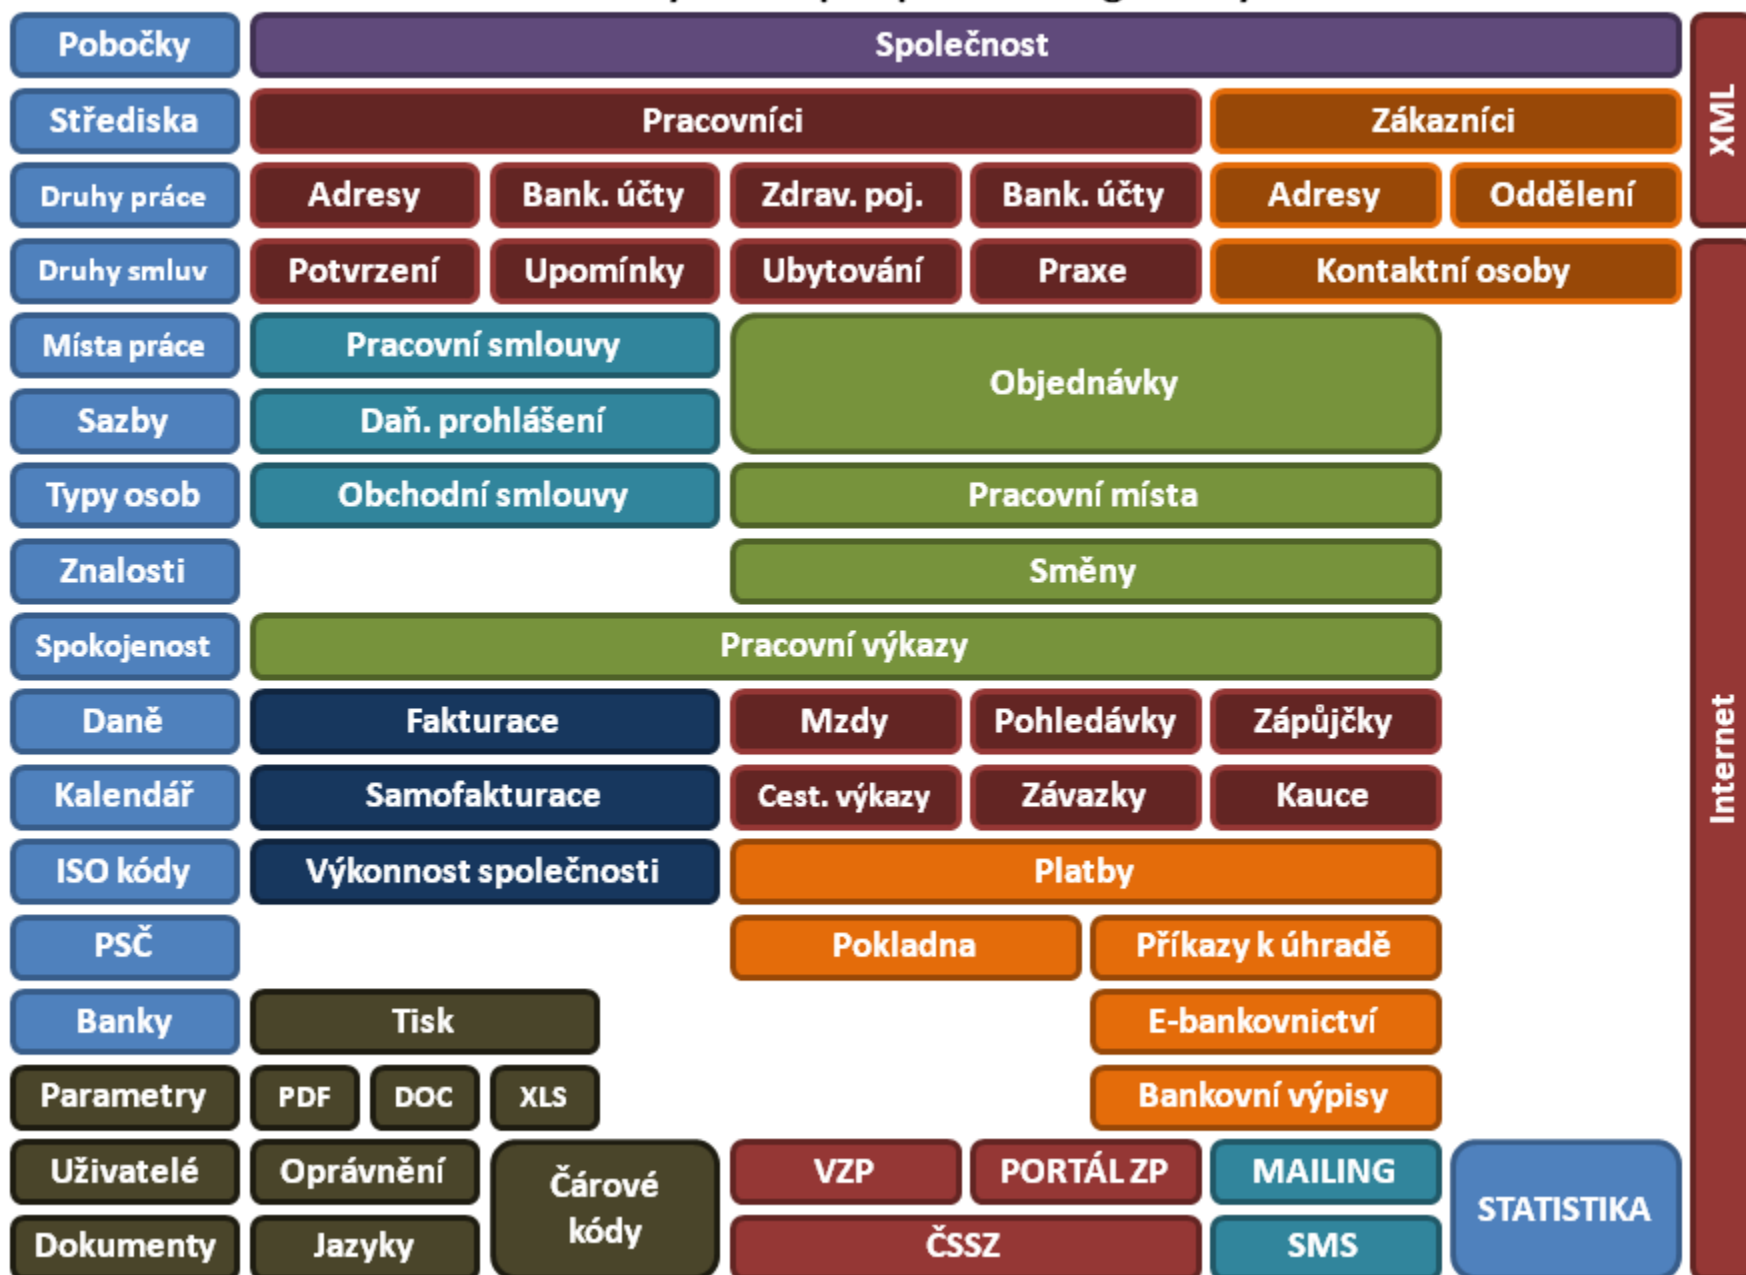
Pobočky
Společnost
XML
Střediska
Pracovníci
Zákazníci
Druhy práce
Adresy
Bank. účty
Zdrav. poj.
Bank. účty
Adresy
Oddělení
Druhy smluv
Potvrzení
Upomínky
Ubytování
Praxe
Kontaktní osoby
Internet
Místa práce
Pracovní smlouvy
Objednávky
Sazby
Daň. prohlášení
Typy osob
Obchodní smlouvy
Pracovní místa
Znalosti
Směny
Spokojenost
Pracovní výkazy
Daně
Fakturace
Mzdy
Pohledávky
Zápůjčky
Kalendář
Samofakturace
Cest. výkazy
Závazky
Kauce
ISO kódy
Výkonnost společnosti
Platby
PSČ
Pokladna
Příkazy k úhradě
Banky
Tisk
E-bankovnictví
Parametry
PDF
DOC
XLS
Bankovní výpisy
Uživatelé
Oprávnění
Čárové kódy
VZP
PORTÁL ZP
MAILING
STATISTIKA
Dokumenty
Jazyky
ČSSZ
SMS